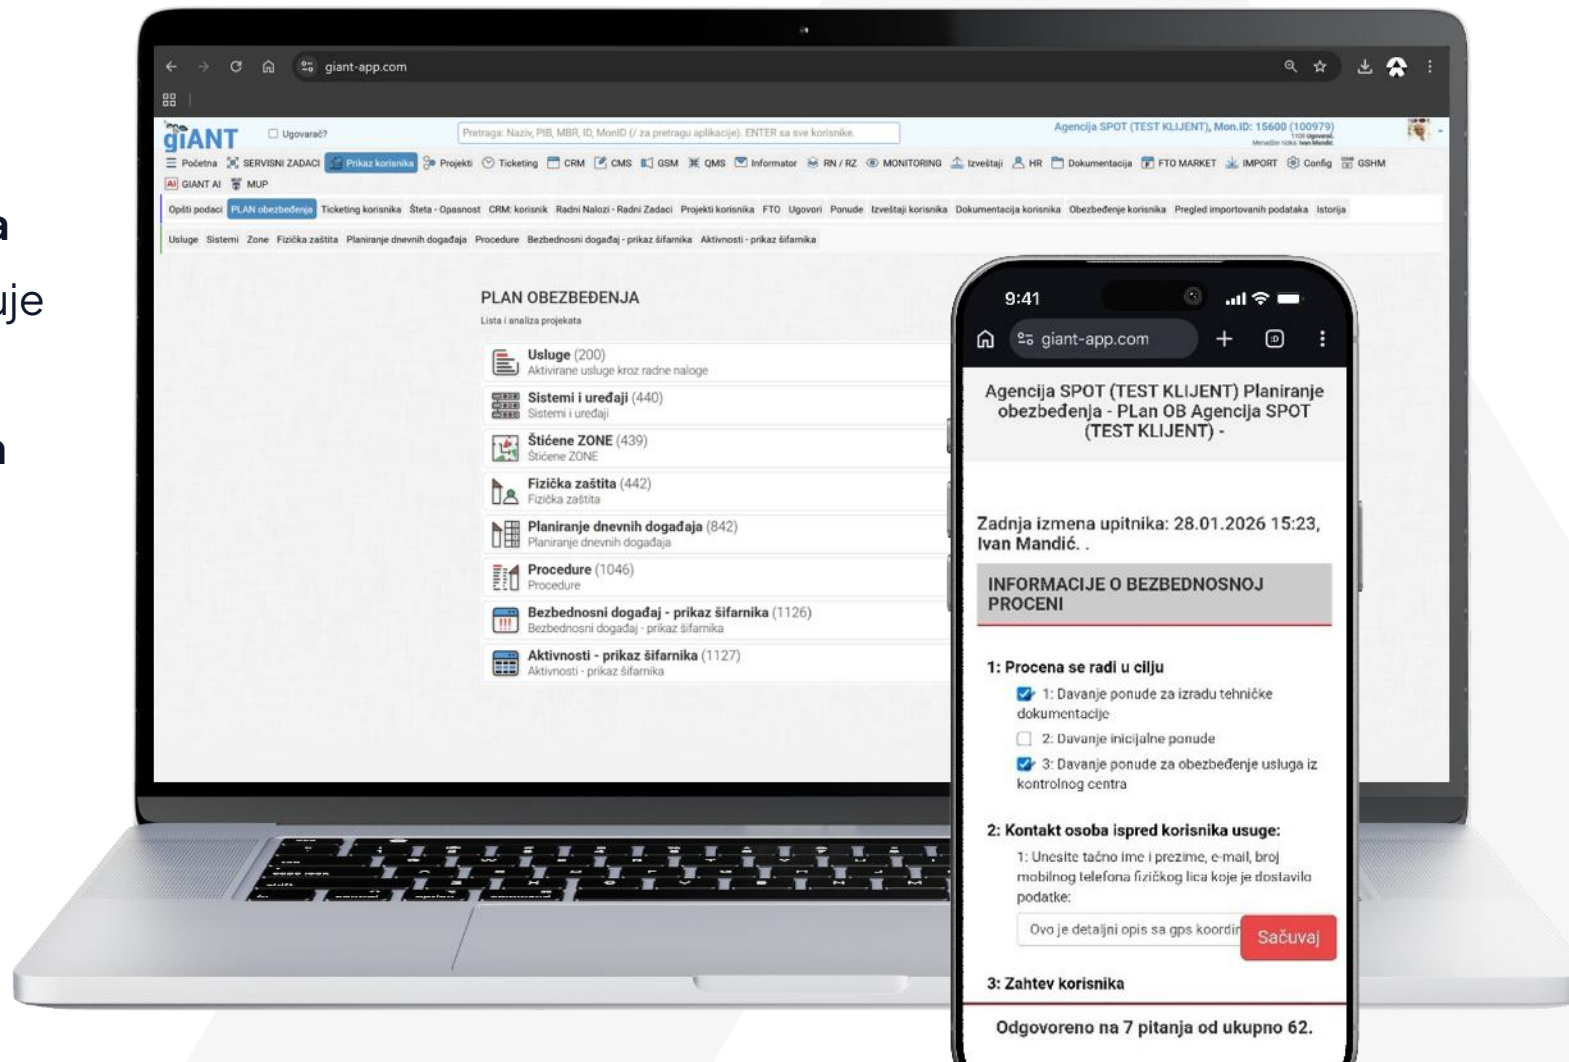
a

uje

n

giant-app.com

giANT Ugovarač? Pretraga: Naziv, PIB, MBR, ID, MonID (/ za pretragu aplikacije). ENTER sa sve korisnike. Agencija SPOT (TEST KLIJENT), Mon.ID: 15600 (100979)

Početna SERVISNI ZADACI Prikaz korisnika Projekti Ticketing CRM CMS GSM QMS Informator RN / RZ MONITORING Izveštaji HR Dokumentacija FTO MARKET IMPORT Config GSHM GIANT AI MUP

Opšti podaci PLAN obezbeđenja Ticketing korisnika Šteta - Opasnost CRM korisnik Radni Nalozi - Radni Zadaci Projekti korisnika FTO Ugovori Ponude Izveštaji korisnika Dokumentacija korisnika Obezbeđenje korisnika Pregled importovanih podataka Istorija

Usluge Sistemi Zone Fizička zaštita Planiranje dnevnih događaja Procedure Bezbednosni događaj - prikaz šifarnika Aktivnosti - prikaz šifarnika

PLAN OBEZBEĐENJA
Lista i analiza projekata

Usluge (200)
Aktivirane usluge kroz radne naloge
Sistemi i uređaji (440)
Sistemi i uređaji
Štićene ZONE (439)
Štićene ZONE
Fizička zaštita (442)
Fizička zaštita
Planiranje dnevnih događaja (842)
Planiranje dnevnih događaja
Procedure (1046)
Procedure
Bezbednosni događaj - prikaz šifarnika (1126)
Bezbednosni događaj - prikaz šifarnika
Aktivnosti - prikaz šifarnika (1127)
Aktivnosti - prikaz šifarnika

9:41
giant-app.com

Agencija SPOT (TEST KLIJENT) Planiranje obezbeđenja - PLan OB Agencija SPOT (TEST KLIJENT) -

Zadnja izmena upitnika: 28.01.2026 15:23, Ivan Mandić. .

INFORMACIJE O BEZBEDNOSNOJ PROCENI

1: Procena se radi u cilju
1: Davanje ponude za izradu tehničke dokumentacije
2: Davanje inicijalne ponude
3: Davanje ponude za obezbeđenje usluga iz kontrolnog centra

2: Kontakt osoba ispred korisnika usuge:
1: Unesite tačno ime i prezime, e-mail, broj mobilnog telefona fizičkog lica koje je dostavilo podatke:
Ovo je detaljni opis sa gps koordi
Sačuvaj

3: Zahtev korisnika

Odgovoreno na 7 pitanja od ukupno 62.